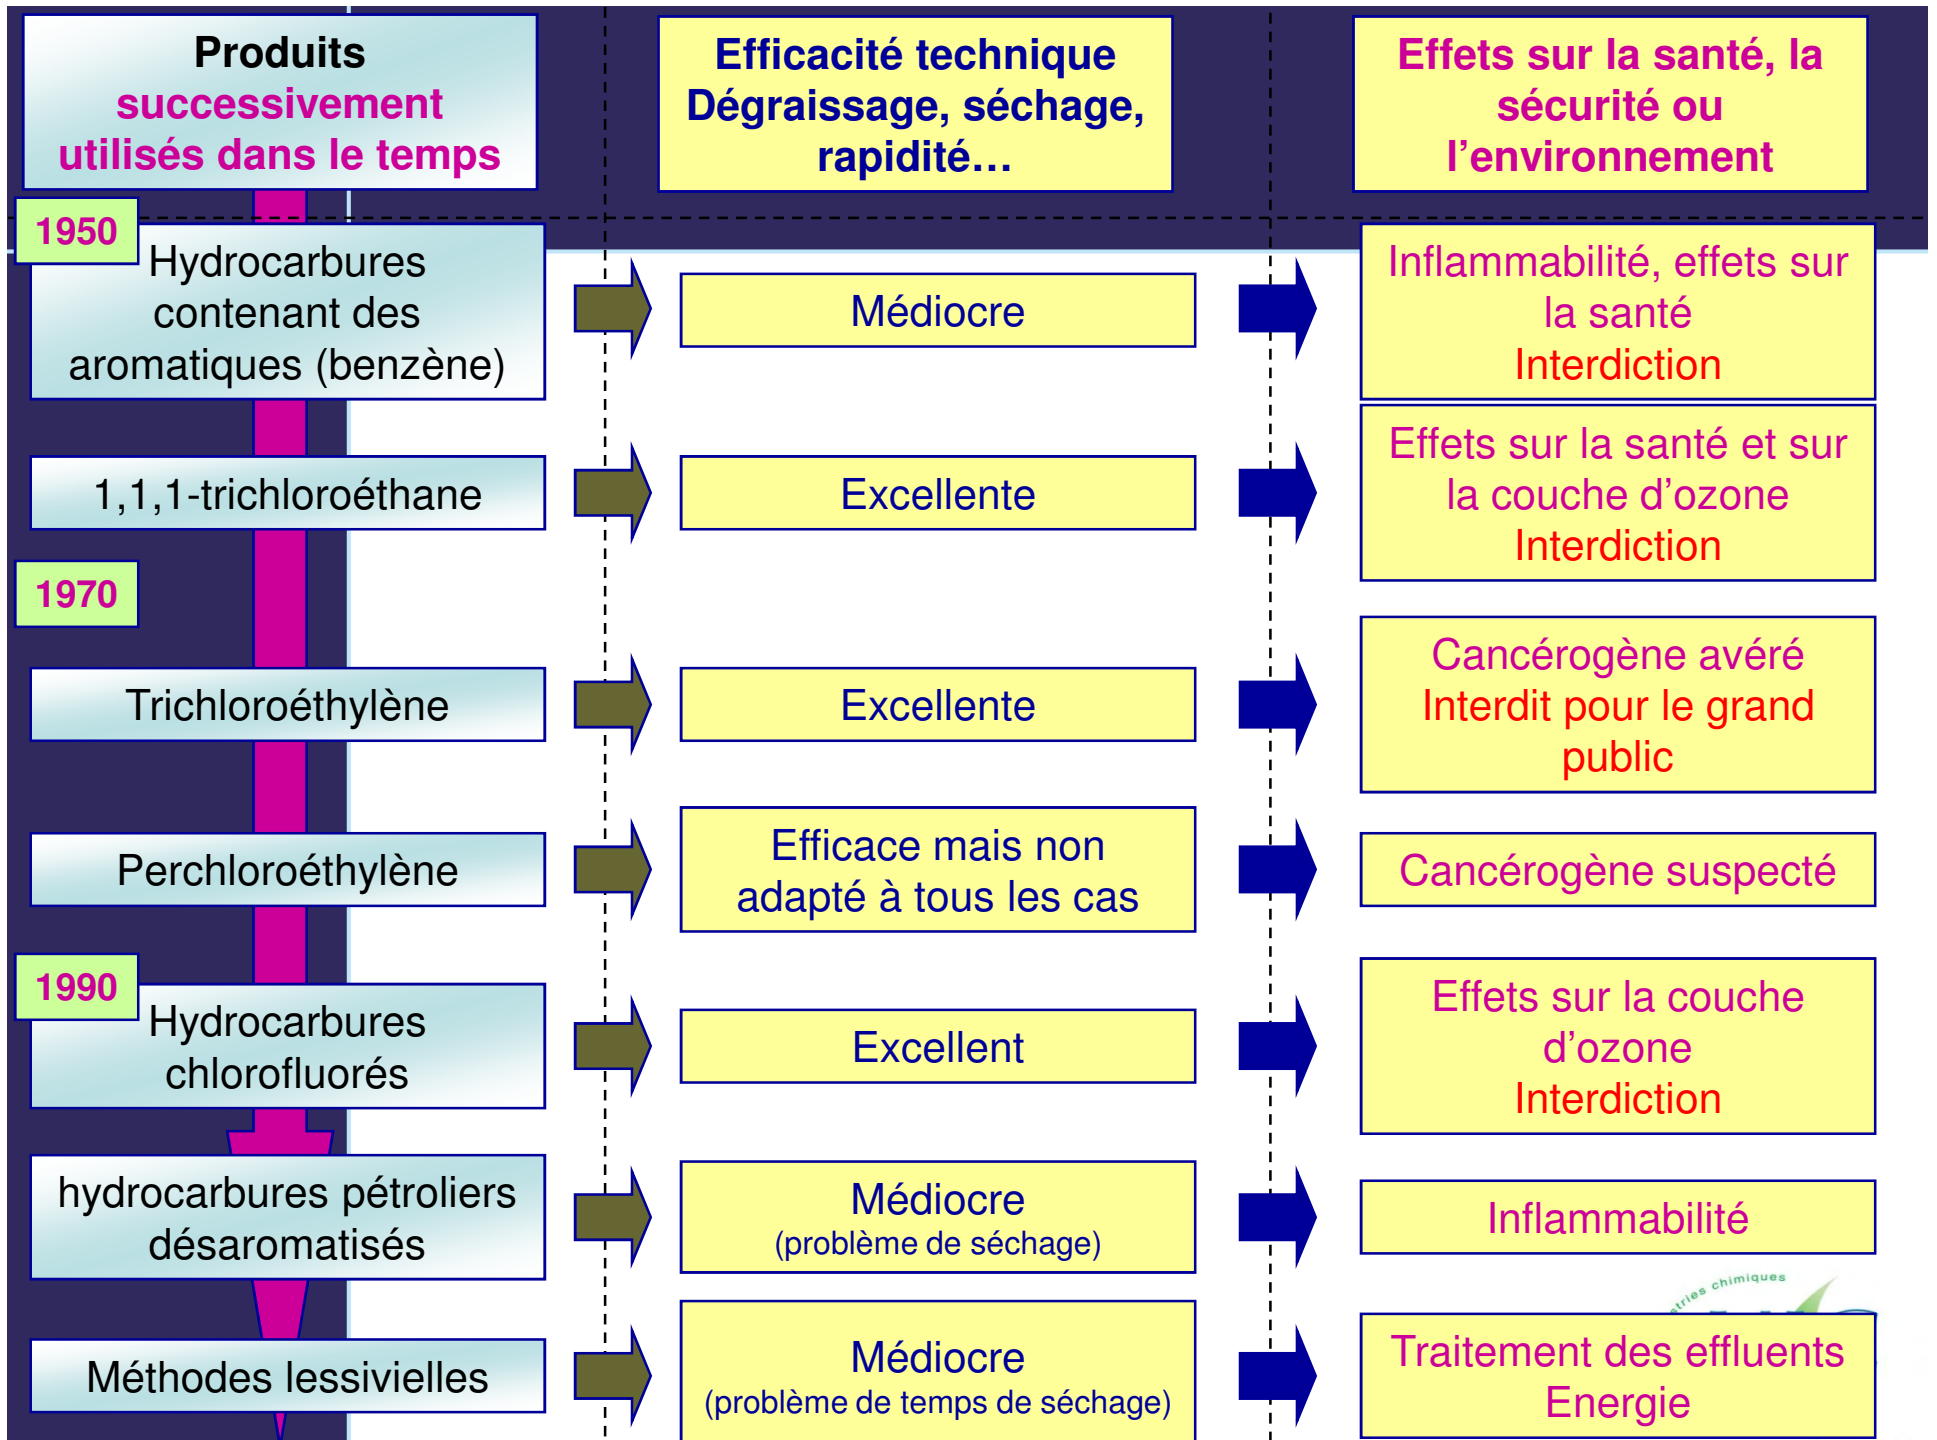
| Produits successivement utilisés dans le temps | Efficacité technique Dégraissage, séchage, rapidité… | Effets sur la santé, la sécurité ou l'environnement |
|---|---|---|
| 1950 Hydrocarbures contenant des aromatiques (benzène) | Médiocre | Inflammabilité, effets sur la santé Interdiction |
| 1,1,1-trichloroéthane | Excellente | Effets sur la santé et sur la couche d'ozone Interdiction |
| 1970 | | |
| Trichloroéthylène | Excellente | Cancérogène avéré Interdit pour le grand public |
| Perchloroéthylène | Efficace mais non adapté à tous les cas | Cancérogène suspecté |
| 1990 Hydrocarbures chlorofluorés | Excellent | Effets sur la couche d'ozone Interdiction |
| hydrocarbures pétroliers désaromatisés | Médiocre (problème de séchage) | Inflammabilité |
| Méthodes lessivielles | Médiocre (problème de temps de séchage) | Traitement des effluents Energie |

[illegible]tries chimiques